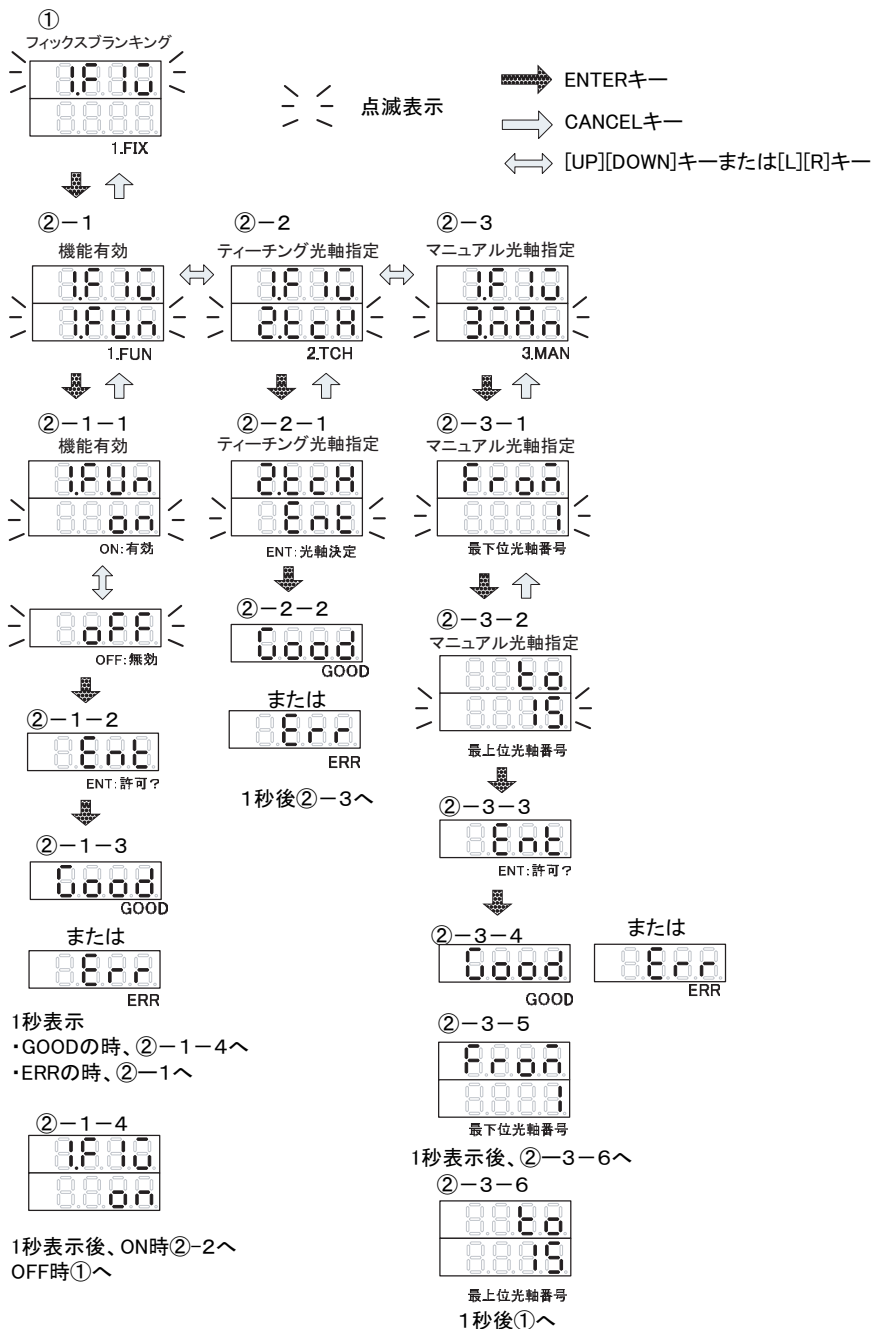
①
フィックスブランキング
1.F1U
8.8.8.8.
1.FIX

点滅表示

ENTERキー
CANCELキー
[UP][DOWN]キーまたは[L][R]キー

②−1
機能有効
1.F1U
1.FUn
1.FUN

②−2
ティーチング光軸指定
1.F1U
2.tcH
2.TCH

②−3
マニュアル光軸指定
1.F1U
3.nAn
3.MAN

②−1−1
機能有効
1.FUn
on
ON:有効

oFF
OFF:無効

②−1−2
Ent
ENT:許可?

②−1−3
Good
GOOD

または
Err
ERR

1秒表示
・GOODの時、②−1−4へ
・ERRの時、②−1へ

②−1−4
1.F1U
on

1秒表示後、ON時②-2へ
OFF時①へ

②−2−1
ティーチング光軸指定
2.tcH
Ent
ENT:光軸決定

②−2−2
Good
GOOD

または
Err
ERR

1秒後②−3へ

②−3−1
マニュアル光軸指定
Fron
1
最下位光軸番号

②−3−2
マニュアル光軸指定
to
15
最上位光軸番号

②−3−3
Ent
ENT:許可?

②−3−4
Good
GOOD

または
Err
ERR

②−3−5
Fron
1
最下位光軸番号

1秒表示後、②−3−6へ

②−3−6
to
15
最上位光軸番号
1秒後①へ